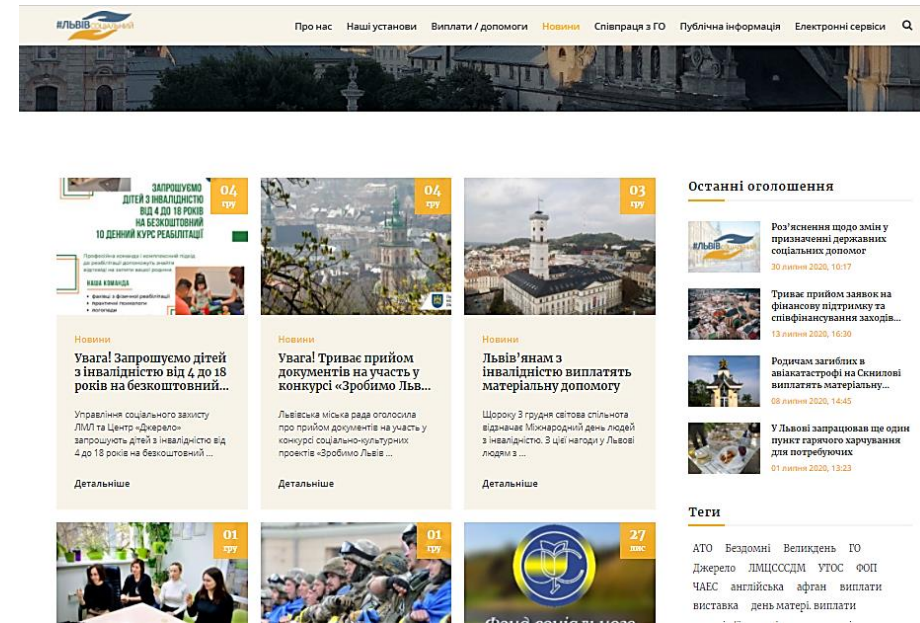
#ЛЬВІВ соціальний

Про нас Наші установи Виплати / допомоги Новини Співпраця з ГО Публічна інформація Електронні сервіси

04 гру

ЗАПРОШУЄМО ДІТЕЙ З ІНВАЛІДНІСТЮ ВІД 4 ДО 18 РОКІВ НА БЕЗКОШТОВНИЙ 10 ДЕННИЙ КУРС РЕАБІЛІТАЦІЇ

НАША КОМАНДА

Новини

Увага! Запрошуємо дітей з інвалідністю від 4 до 18 років на безкоштовний...

Управління соціального захисту ЛМЛ та Центр «Джерело» запрошують дітей з інвалідністю від 4 до 18 років на безкоштовний ...

Детальніше

04 гру

Новини

Увага! Триває прийом документів на участь у конкурсі «Зробимо Льв...

Львівська міська рада оголосила про прийом документів на участь у конкурсі соціально-культурних проектів «Зробимо Львів ...

Детальніше

03 гру

Новини

Львів'янам з інвалідністю виплатять матеріальну допомогу

Щороку 3 грудня світова спільнота відзначає Міжнародний день людей з інвалідністю. З цієї нагоди у Львові людям з ...

Детальніше

01 гру

01 гру

27 лис

Фонд соціального

Останні оголошення

Роз'яснення щодо змін у призначенні державних соціальних допомог
30 липня 2020, 10:17

Триває прийом заявок на фінансову підтримку та співфінансування заходів...
13 липня 2020, 16:30

Родичам загиблих в авіакатастрофі на Скнилові виплатять матеріальну...
08 липня 2020, 14:45

У Львові запрацював ще один пункт гарячого харчування для потребуючих
01 липня 2020, 13:23

Теги

АТО Бездомні Великдень ГО Джерело ЛМЦСССДМ УТОС ФОП ЧАЕС англійська афган виплати виставка день матері. виплати